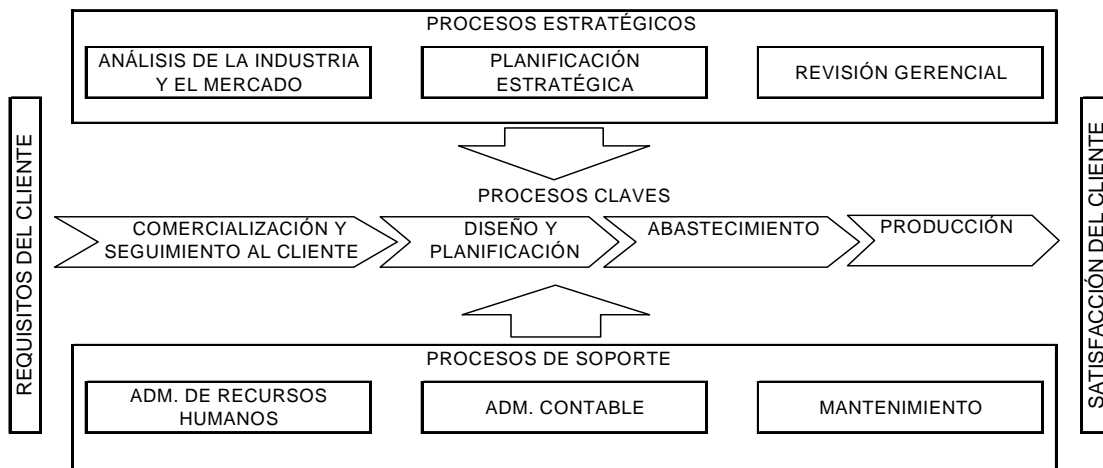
PROCESOS ESTRATÉGICOS

ANÁLISIS DE LA INDUSTRIA Y EL MERCADO

PLANIFICACIÓN ESTRATÉGICA

REVISIÓN GERENCIAL

REQUISITOS DEL CLIENTE

PROCESOS CLAVES

COMERCIALIZACIÓN Y SEGUIMIENTO AL CLIENTE

DISEÑO Y PLANIFICACIÓN

ABASTECIMIENTO

PRODUCCIÓN

SATISFACCIÓN DEL CLIENTE

PROCESOS DE SOPORTE

ADM. DE RECURSOS HUMANOS

ADM. CONTABLE

MANTENIMIENTO